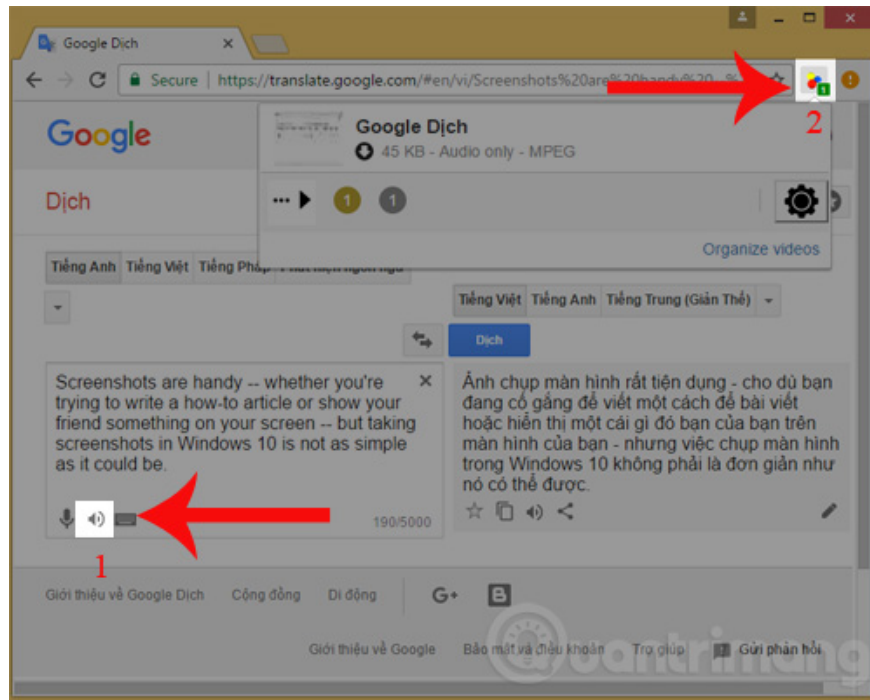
Google Dịch

Secure https://translate.google.com/#en/vi/Screenshots%20are%20handy%20

Google

Dịch

Google Dịch
45 KB - Audio only - MPEG

1 1

Organize videos

2

Tiếng Anh Tiếng Việt Tiếng Pháp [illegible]

Tiếng Việt Tiếng Anh Tiếng Trung (Giản Thể)

Dịch

Screenshots are handy -- whether you're trying to write a how-to article or show your friend something on your screen -- but taking screenshots in Windows 10 is not as simple as it could be.

190/5000

1

Ảnh chụp màn hình rất tiện dụng - cho dù bạn đang cố gắng để viết một cách để bài viết hoặc hiển thị một cái gì đó bạn của bạn trên màn hình của bạn - nhưng việc chụp màn hình trong Windows 10 không phải là đơn giản như nó có thể được.

Giới thiệu về Google Dịch Cộng đồng Di động

Giới thiệu về Google Bảo mật và điều khoản Trợ giúp Gửi phản hồi

Quantrimang